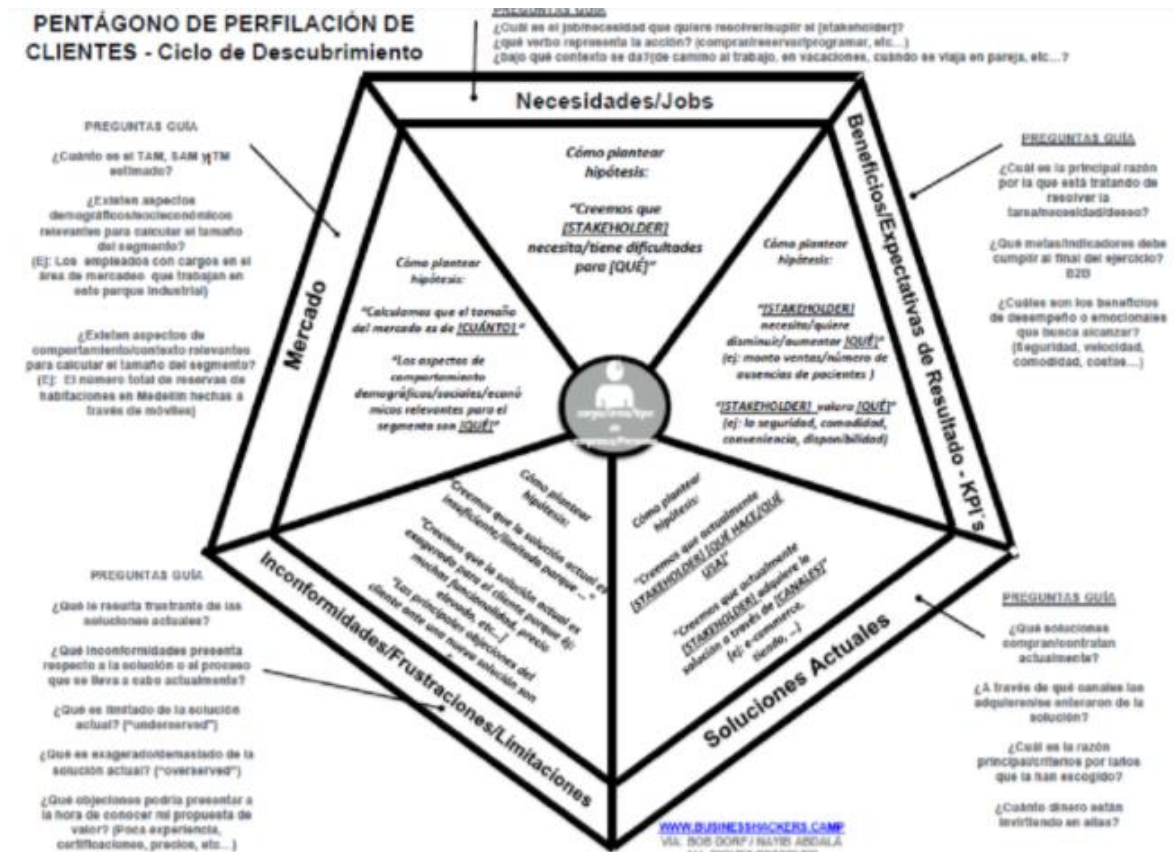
PENTÁGONO DE PERFILACIÓN DE CLIENTES - Ciclo de Descubrimiento

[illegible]
¿Cuál es el job/necesidad que quiere resolver/suplir el [stakeholder]?
¿qué verbo representa la acción? (comprar/reservar/programar, etc...)
¿bajo qué contexto se da?(de camino al trabajo, en vacaciones, cuando se viaja en pareja, etc...?

Necesidades/Jobs

Cómo plantear hipótesis:

"Creemos que [STAKEHOLDER] necesita/tiene dificultades para [QUÉ]"

PREGUNTAS GUÍA

¿Cuánto es el TAM, SAM y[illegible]TM estimado?

¿Existen aspectos demográficos/socioeconómicos relevantes para calcular el tamaño del segmento?
(Ej: Los empleados con cargos en el área de mercadeo que trabajan en este parque industrial)

¿Existen aspectos de comportamiento/contexto relevantes para calcular el tamaño del segmento?
(Ej: El número total de reservas de habitaciones en Medellín hechas a través de móviles)

Mercado

Cómo plantear hipótesis:

"Calculamos que el tamaño del mercado es de [CUÁNTO]"

"Los aspectos de comportamiento demográficos/sociales/económicos relevantes para el segmento son [QUÉ]"

Beneficios/Expectativas de Resultado - KPI's

PREGUNTAS GUÍA

¿Cuál es la principal razón por la que está tratando de resolver la tarea/necesidad/deseo?

¿Qué metas/indicadores debe cumplir al final del ejercicio? B2B

¿Cuáles son los beneficios de desempeño o emocionales que busca alcanzar? (Seguridad, velocidad, comodidad, costos...)

Cómo plantear hipótesis:

"[STAKEHOLDER] necesita/quiere disminuir/aumentar [QUÉ]"
(ej: monto ventas/número de ausencias de pacientes )

"[STAKEHOLDER] valora [QUÉ]"
(ej: la seguridad, comodidad, conveniencia, disponibilidad)

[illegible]

Cómo plantear hipótesis:

"Creemos que la solución actual es insuficiente/limitada porque ..."

"Creemos que la solución actual es exagerado para el cliente porque (ej: muchas funcionalidades, precio elevado, etc...)"

"Los principales objeciones del cliente ante una nueva solución son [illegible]"

Cómo plantear hipótesis:

"Creemos que actualmente [STAKEHOLDER] [QUÉ HACE/QUÉ USA]"

"Creemos que actualmente [STAKEHOLDER] adquiere la solución a través de [CANALES]"
(ej: e-commerce, tienda, ...)

PREGUNTAS GUÍA

¿Qué le resulta frustrante de las soluciones actuales?

¿Qué inconformidades presenta respecto a la solución o al proceso que se lleva a cabo actualmente?

¿Qué es limitado de la solución actual? ("underserved")

¿Qué es exagerado/demasiado de la solución actual? ("overserved")

¿Qué objeciones podría presentar a la hora de conocer mi propuesta de valor? (Poca experiencia, certificaciones, precios, etc...)

Inconformidades/Frustraciones/Limitaciones

Soluciones Actuales

PREGUNTAS GUÍA

¿Qué soluciones compran/contratan actualmente?

¿A través de qué canales las adquieren/se enteraron de la solución?

¿Cuál es la razón principal/criterios por la que la han escogido?

¿Cuánto dinero están invirtiendo en ellas?

WWW.BUSINESSHACKERS.CAMP
VIA: BOB DORF / NAYIB ABDALÁ
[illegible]